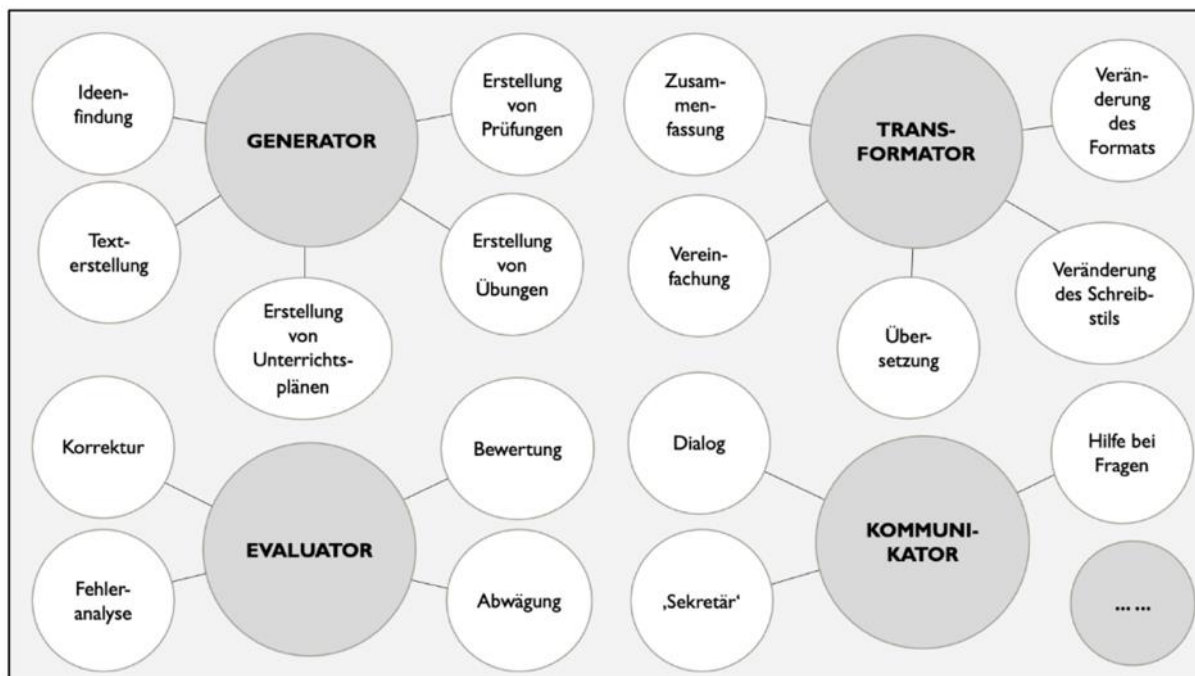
Ideenfindung

GENERATOR

Erstellung von Prüfungen

Texterstellung

Erstellung von Übungen

Erstellung von Unterrichtsplänen

Zusammenfassung

TRANSFORMATOR

Veränderung des Formats

Vereinfachung

Veränderung des Schreibstils

Übersetzung

Korrektur

Bewertung

EVALUATOR

Fehleranalyse

Abwägung

Dialog

Hilfe bei Fragen

KOMMUNIKATOR

‚Sekretär'

… …